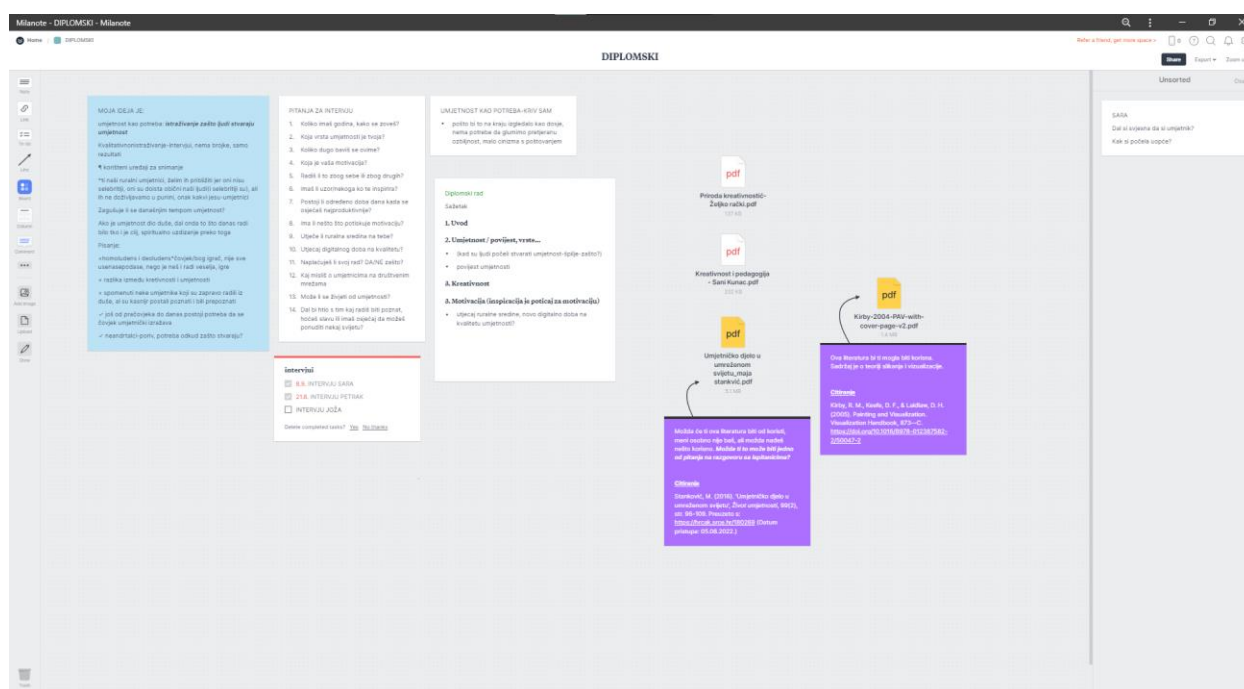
Milanote - DIPLOMSKI - Milanote

Home / DIPLOMSKI

DIPLOMSKI

Refer a friend, get more space »

Share Export Zoom

Unsorted

SARA
Dal si svjesna da si umjetnik?
Kak si počela uopće?

MOJA IDEJA JE:
umjetnost kao potreba: istraživanje zašto ljudi stvaraju umjetnost
Kvalitativnoistraživanje-intervjui, nema brojke, samo rezultati
¶ kontitent uređaj za snimanje
*ti naši ruralni umjetnici, želim ih približiti jer oni nisu selebritiji, oni su dosta obični naši ljudi selebritiji su!, ali ih ne doživljavamo u punini, onak kakvi jesu umjetnici
Zagušuje li se današnjim tempom umjetnost?
Ako je umjetnost dio duše, dal onda to što danas radi bilo što i je cilj, spirituano uzdizanje preko toga
Pisanje:
+homoludens i desludens*čovjek/kog igra!, nije ove usamasepodase, nego je neš i radi veselja, igre
+ razlika između kreativnosti i umjetnosti
+ spomenuti neke umjetnike koji su zapravo radili iz duše, al su kasnije postali poznati i bili prepoznati
✓ još od prečovjeka do danas postoji potreba da se čovjek umjetnički izražava
✓ neandrtalci-pomi, potreba nešto zašto stvaraju?

PITANJA ZA INTERVJU
1. Koliko imaš godina, kako se zoveš?
2. Koja vrsta umjetnosti je tvoja?
3. Koliko dugo baviš se ocime?
4. Koja je vaša motivacija?
5. Radiš li to zbog sebe ili zbog drugih?
6. Imaš li uzor/nekoga ko te inspirira?
7. Postoji li određeno doba dana kada se osjećaš najproduktivnije?
8. Ima li nešto što potiskuje motivaciju?
9. Utječe li ruralna sredina na tebe?
10. Utjecaj digitalnog doba na kvalitetu?
11. Naplaćuješ li svoj rad? DA/NE zašto?
12. Kaj misliš o umjetnicima na društvenim mrežama
13. Možeš li se živjeti od umjetnosti?
14. Dal bi htio s tim kaj radiš biti poznat, hoćeš slavu ili imaš osjećaj da možeš ponuditi nekaj svijetu?

intervjui
8.9. INTERVJU SARA
21.8. INTERVJU PETRAK
INTERVJU JOŽA
Delete completed tasks? Yes No thanks

UMJETNOST KAO POTREBA-KRIV SAM
• pošto ti to na kraju izgledalo kao dosje, nema potrebe da glumimo pretjeranu ozbiljnost, malo cinizma s poštovanjem

Diplomski rad
Sažetak
1. Uvod
2. Umjetnost / povijest, vrste...
• (kad su ljudi počeli stvarati umjetnost-tipija-zašto?)
• povijest umjetnosti
3. Kreativnost
3. Motivacija (inspiracija je poticaj za motivaciju)
• utjecaj ruralne sredine, novo digitalno doba na kvalitetu umjetnosti?

pdf
Priroda kreativnosti-Željko rački.pdf

pdf
Kreativnost i pedagogija - Sani Kunac.pdf

pdf
Umjetničko djelo u umreženom svijetu_maja stankvić.pdf

pdf
Kirby-2004-PAV-with-cover-page-v2.pdf

Ova literatura bi ti mogla biti korisna. Sadržaj je o teoriji slikanja i vizualizacije.
Citiranje
Kirby, R. M., Keefe, D. F., & Laidlaw, D. H. (2005). Painting and Visualization. Visualization Handbook, 873–C. https://doi.org/10.1016/B978-012387582-2/50047-3

Možda će ti ova literatura biti od koristi, meni osobno nije baš, ali možda nađeš nešto korisno. Možda ti to može biti jedno od pitanja na razgovoru za isplitanićima?
Citiranje
Stanković, M. (2016). 'Umjetničko djelo u umreženom svijetu', Život umjetnosti, 99(2), str. 96-109. Preuzeto s: https://hrcak.srce.hr/180269 (Datum pristupa: 05.08.2022.)